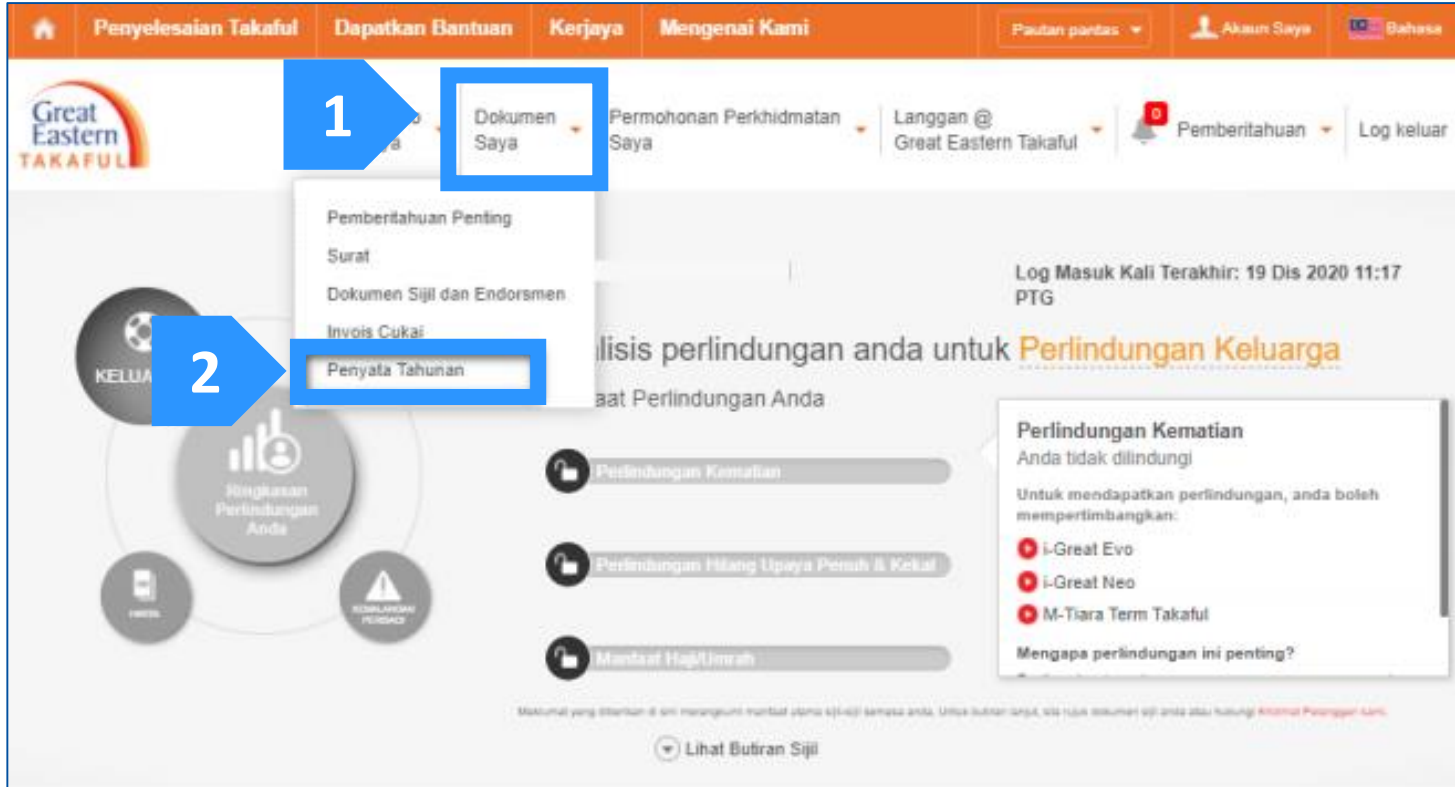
Penyelesaian Takaful Dapatkan Bantuan Kerjaya Mengenai Kami Pautan pantas Akaun Saya Bahasa

Great Eastern TAKAFUL

1

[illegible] Saya

Dokumen Saya

Permohonan Perkhidmatan Saya

Langgan @ Great Eastern Takaful

0

Pemberitahuan

Log keluar

Pemberitahuan Penting

Surat

Dokumen Sijil dan Endorsmen

Invois Cukai

2

Penyata Tahunan

Log Masuk Kali Terakhir: 19 Dis 2020 11:17 PTG

KELUA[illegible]

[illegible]lisis perlindungan anda untuk Perlindungan Keluarga

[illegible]aat Perlindungan Anda

Ringkasan Perlindungan Anda

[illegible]

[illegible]

Perlindungan Kematian

Perlindungan Hilang Upaya Penuh & Kekal

Manfaat Haji/Umrah

Perlindungan Kematian
Anda tidak dilindungi

Untuk mendapatkan perlindungan, anda boleh mempertimbangkan:

i-Great Evo

i-Great Neo

M-Tiara Term Takaful

Mengapa perlindungan ini penting?

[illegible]

Lihat Butiran Sijil